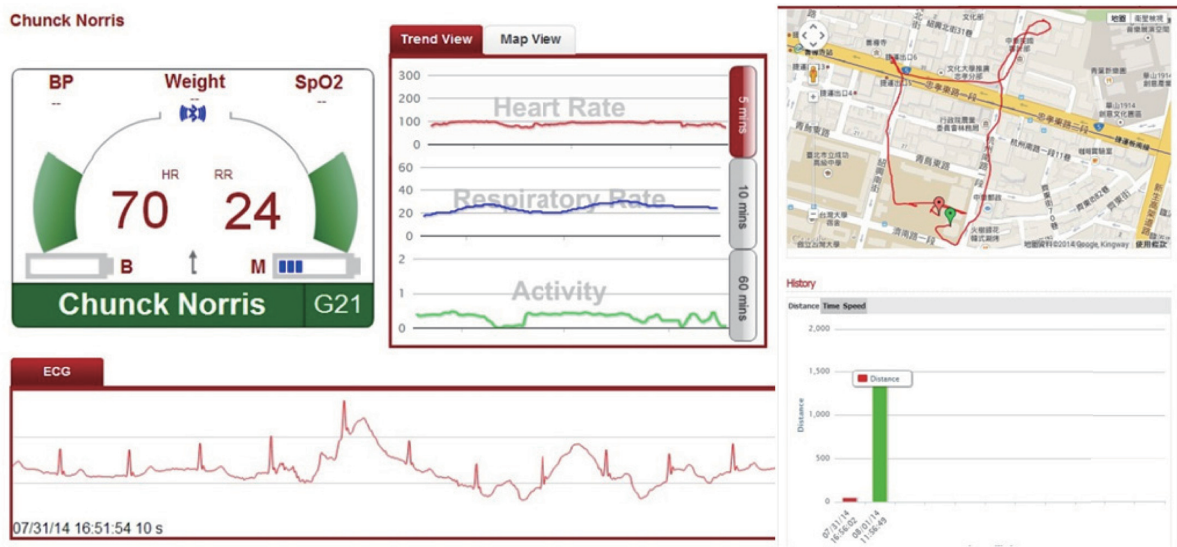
Chunck Norris

BP
--
Weight
--
SpO2
--

HR
RR
70
24

B
M

Chunck Norris
G21

Trend View
Map View

300
200
100
0
Heart Rate

60
40
20
0
Respiratory Rate

2
1
0
Activity

5 mins
10 mins
60 mins

地圖
衛星檢視

忠孝東路一段
杭州南路一段
青島東路
濟南路一段

地圖資料©2014 Google, Kingway · 使用條款

History

Distance
Time
Speed

2,000
1,500
1,000
500
0

Distance

Distance

07/31/14 16:56:02
08/01/14 11:56:49

ECG

07/31/14 16:51:54 10 s